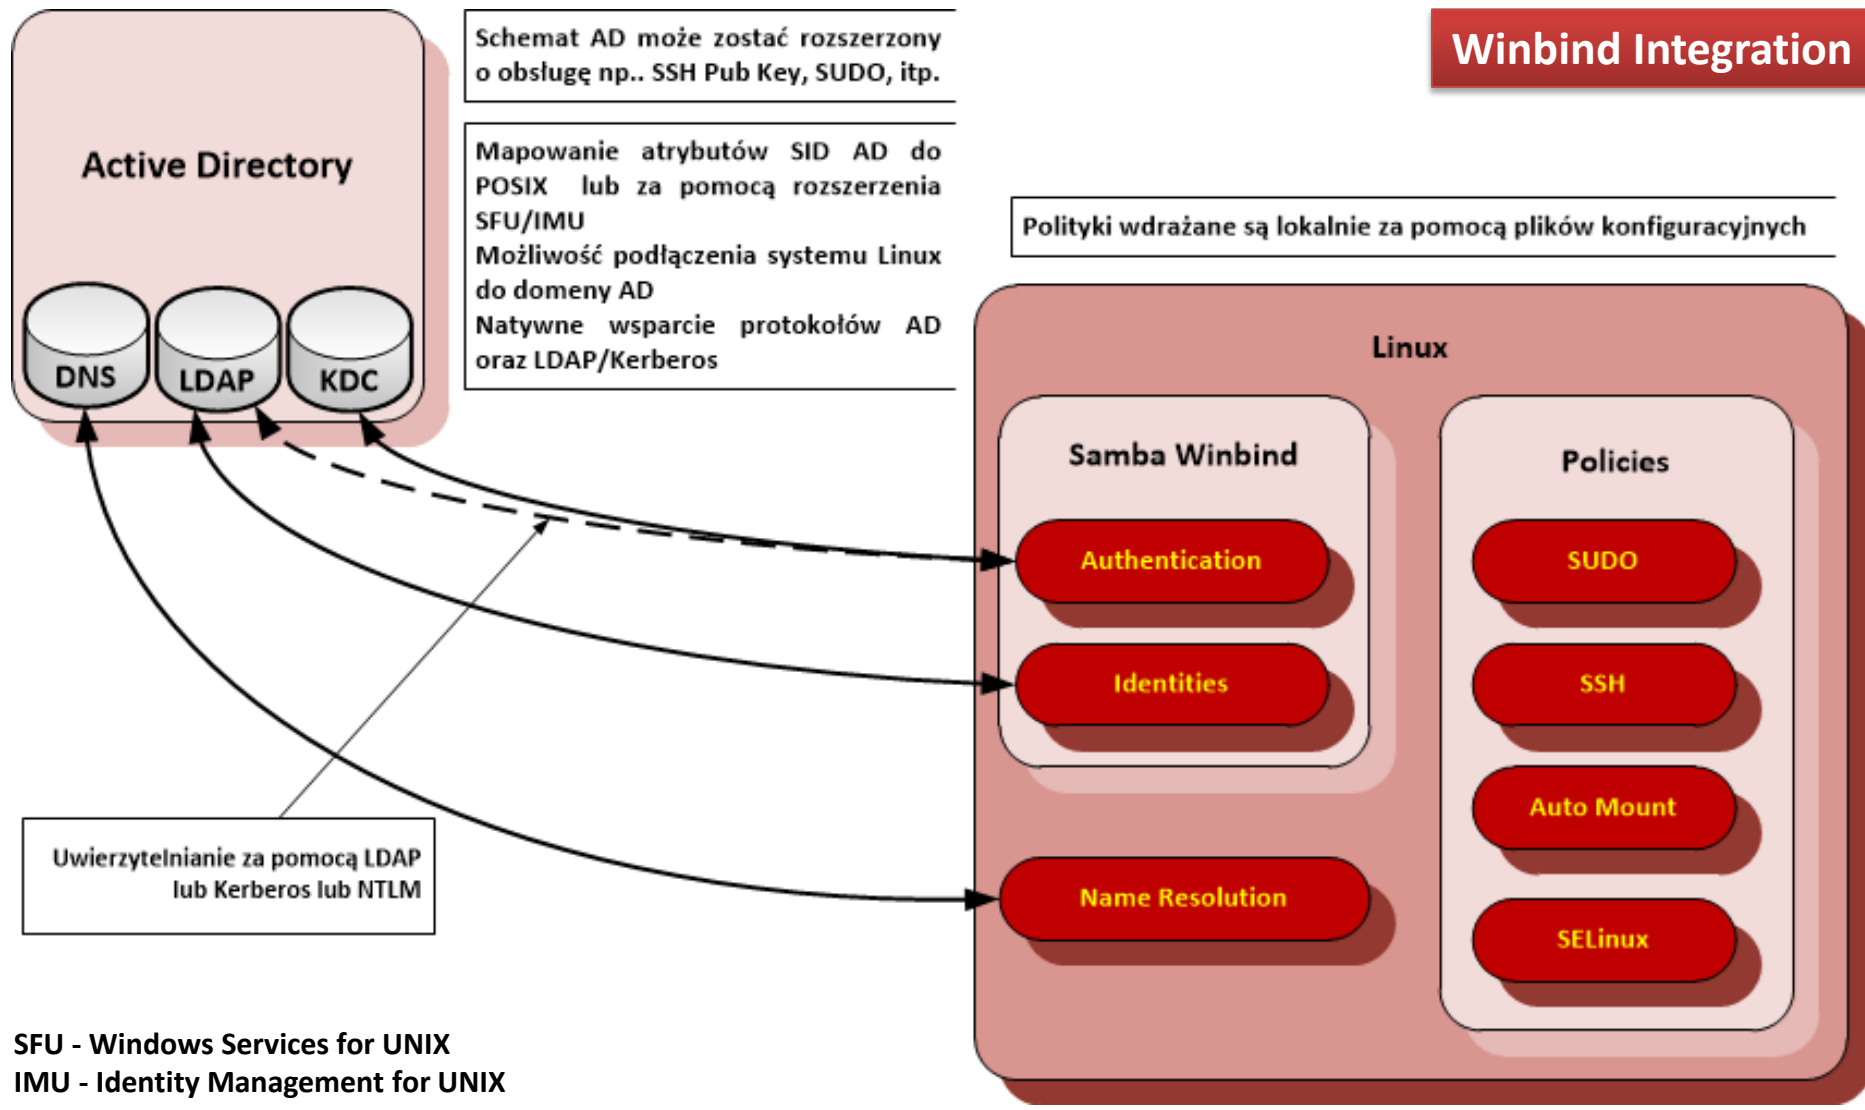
Winbind Integration

Active Directory

DNS

LDAP

KDC

Schemat AD może zostać rozszerzony o obsługę np.. SSH Pub Key, SUDO, itp.

Mapowanie atrybutów SID AD do POSIX lub za pomocą rozszerzenia SFU/IMU
Możliwość podłączenia systemu Linux do domeny AD
Natywne wsparcie protokołów AD oraz LDAP/Kerberos

Polityki wdrażane są lokalnie za pomocą plików konfiguracyjnych

Linux

Samba Winbind

Authentication

Identities

Name Resolution

Policies

SUDO

SSH

Auto Mount

SELinux

Uwierzytelnianie za pomocą LDAP lub Kerberos lub NTLM

SFU - Windows Services for UNIX
IMU - Identity Management for UNIX